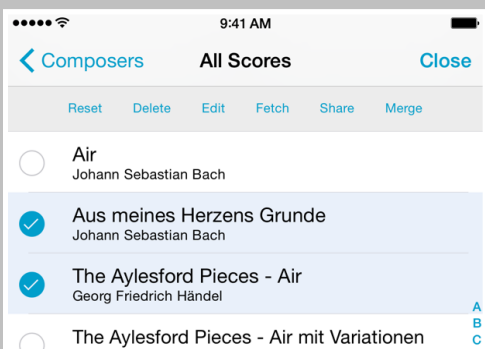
9:41 AM

Composers All Scores Close

Reset Delete Edit Fetch Share Merge

Air
Johann Sebastian Bach

Aus meines Herzens Grunde
Johann Sebastian Bach

The Aylesford Pieces - Air
Georg Friedrich Händel

The Aylesford Pieces - Air mit Variationen

A
B
C